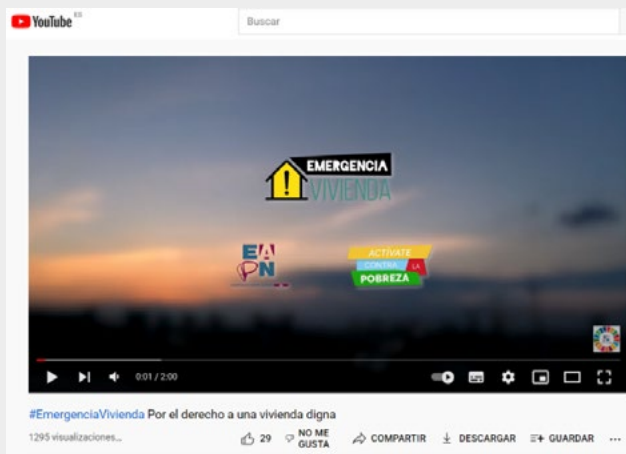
YouTube ES

Buscar

EMERGENCIA VIVIENDA

EA PN

ACTÍVATE CONTRA LA POBREZA

0:01 / 2:00

#EmergenciaVivienda Por el derecho a una vivienda digna

1295 visualizaciones...

29 NO ME GUSTA COMPARTIR DESCARGAR GUARDAR ...